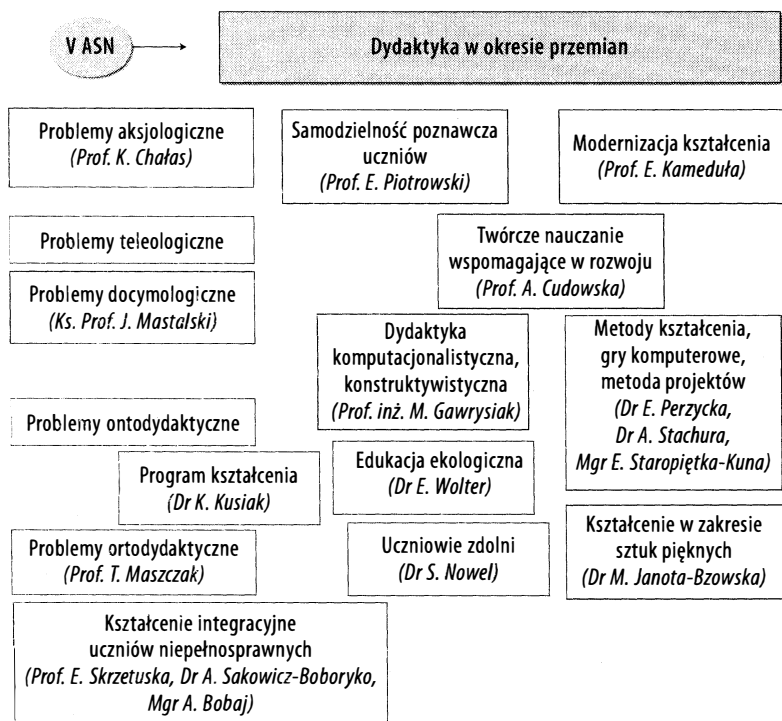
V ASN

Dydaktyka w okresie przemian

Problemy aksjologiczne
(Prof. K. Chałas)

Samodzielność poznawcza uczniów
(Prof. E. Piotrowski)

Modernizacja kształcenia
(Prof. E. Kameduła)

Problemy teleologiczne

Twórcze nauczanie wspomagające w rozwoju
(Prof. A. Cudowska)

Problemy docymologiczne
(Ks. Prof. J. Mastalski)

Dydaktyka komputacjonalistyczna, konstruktywistyczna
(Prof. inż. M. Gawrysiak)

Metody kształcenia, gry komputerowe, metoda projektów
(Dr E. Perzycka, Dr A. Stachura, Mgr E. Staropiętka-Kuna)

Problemy ontodydaktyczne

Program kształcenia
(Dr K. Kusiak)

Edukacja ekologiczna
(Dr E. Wolter)

Kształcenie w zakresie sztuk pięknych
(Dr M. Janota-Bzowska)

Problemy ortodydaktyczne
(Prof. T. Maszczak)

Uczniowie zdolni
(Dr S. Nowel)

Kształcenie integracyjne uczniów niepełnosprawnych
(Prof. E. Skrzetuska, Dr A. Sakowicz-Boboryko, Mgr A. Bobaj)